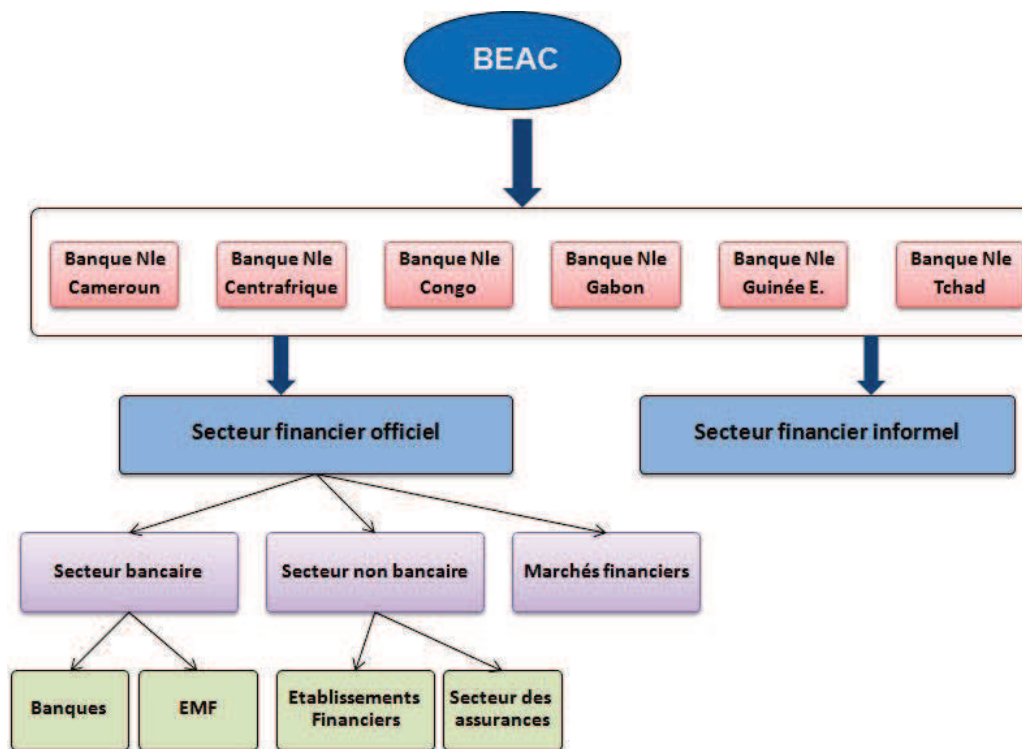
BEAC

Banque Nle Cameroun

Banque Nle Centrafrique

Banque Nle Congo

Banque Nle Gabon

Banque Nle Guinée E.

Banque Nle Tchad

Secteur financier officiel

Secteur financier informel

Secteur bancaire

Secteur non bancaire

Marchés financiers

Banques

EMF

Etablissements Financiers

Secteur des assurances